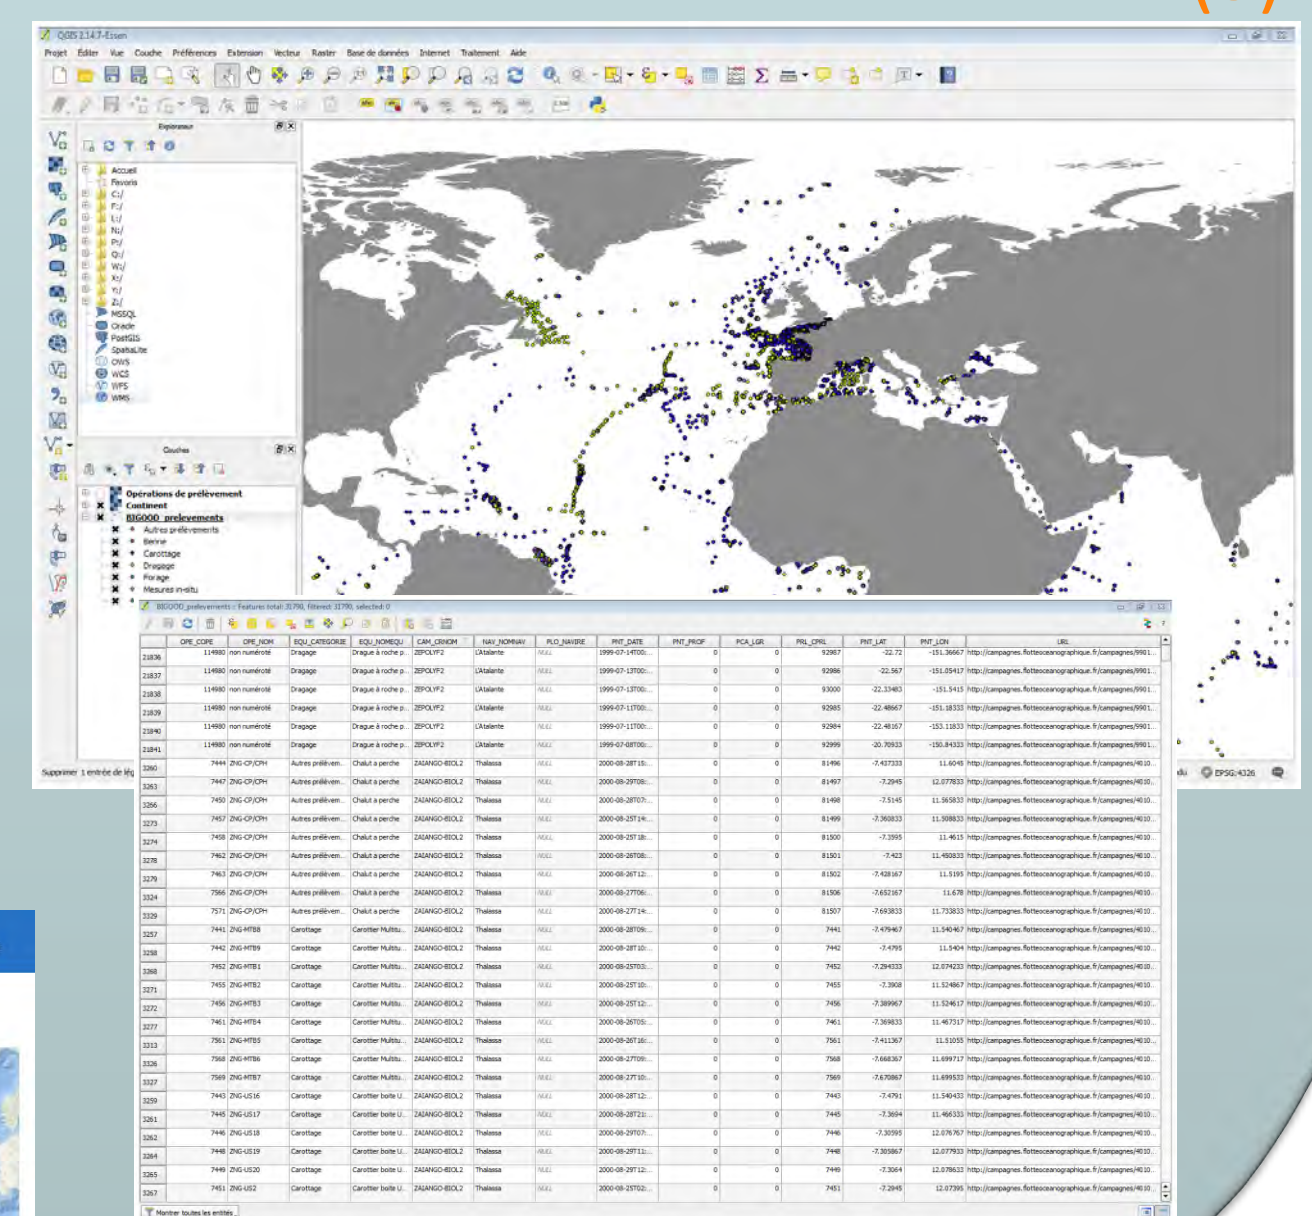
QGIS 2.14.7-Essen

Projet Éditer Vue Couche Préférences Extension Vecteur Raster Base de données Internet Traitement Aide

Explorateur

Accueil
Favoris
C:/
F:/
L:/
N:/
P:/
Q:/
W:/
X:/
Y:/
Z:/
MSSQL
Oracle
PostGIS
SpatiaLite
OWS
WCS
WFS
WMS

Couches

Opérations de prélèvement
Continent
BIGOOD_prelevements
Autres prélèvements
Benne
Carottage
Dragage
Forage
Mesures in-situ

Supprimer 1 entrée de lég

EPSG:4326

BIGOOD_prelevements :: Features total: 31790, filtered: 31790, selected: 0

| | OPE_COPE | OPE_NOM | EQU_CATEGORIE | EQU_NOMEQU | CAM_CRNOM | NAV_NOMNAV | PLO_NAVIRE | PNT_DATE | PNT_PROF | PCA_LGR | PRL_CPRL | PNT_LAT | PNT_LON | URL |
|---|---|---|---|---|---|---|---|---|---|---|---|---|---|---|
| 21836 | 114980 | non numéroté | Dragage | Drague à roche p... | ZEPOLYF2 | L'Atalante | NULL | 1999-07-14T00:... | 0 | 0 | 92987 | -22.72 | -151.36667 | http://campagnes.flotteoceanographique.fr/campagnes/9901... |
| 21837 | 114980 | non numéroté | Dragage | Drague à roche p... | ZEPOLYF2 | L'Atalante | NULL | 1999-07-13T00:... | 0 | 0 | 92986 | -22.567 | -151.05417 | http://campagnes.flotteoceanographique.fr/campagnes/9901... |
| 21838 | 114980 | non numéroté | Dragage | Drague à roche p... | ZEPOLYF2 | L'Atalante | NULL | 1999-07-13T00:... | 0 | 0 | 93000 | -22.33483 | -151.5415 | http://campagnes.flotteoceanographique.fr/campagnes/9901... |
| 21839 | 114980 | non numéroté | Dragage | Drague à roche p... | ZEPOLYF2 | L'Atalante | NULL | 1999-07-11T00:... | 0 | 0 | 92985 | -22.48667 | -151.18333 | http://campagnes.flotteoceanographique.fr/campagnes/9901... |
| 21840 | 114980 | non numéroté | Dragage | Drague à roche p... | ZEPOLYF2 | L'Atalante | NULL | 1999-07-11T00:... | 0 | 0 | 92984 | -22.48167 | -153.11833 | http://campagnes.flotteoceanographique.fr/campagnes/9901... |
| 21841 | 114980 | non numéroté | Dragage | Drague à roche p... | ZEPOLYF2 | L'Atalante | NULL | 1999-07-08T00:... | 0 | 0 | 92999 | -20.70933 | -150.84333 | http://campagnes.flotteoceanographique.fr/campagnes/9901... |
| 3260 | 7444 | ZNG-CP/CPH | Autres prélèvem... | Chalut à perche | ZAIANGO-BIOL2 | Thalassa | NULL | 2000-08-28T15:... | 0 | 0 | 81496 | -7.437333 | 11.6048 | http://campagnes.flotteoceanographique.fr/campagnes/4010... |
| 3263 | 7447 | ZNG-CP/CPH | Autres prélèvem... | Chalut à perche | ZAIANGO-BIOL2 | Thalassa | NULL | 2000-08-25T16:... | 0 | 0 | 81497 | -7.2945 | 12.077833 | http://campagnes.flotteoceanographique.fr/campagnes/4010... |
| 3266 | 7450 | ZNG-CP/CPH | Autres prélèvem... | Chalut à perche | ZAIANGO-BIOL2 | Thalassa | NULL | 2000-08-28T07:... | 0 | 0 | 81498 | -7.5145 | 11.565833 | http://campagnes.flotteoceanographique.fr/campagnes/4010... |
| 3273 | 7457 | ZNG-CP/CPH | Autres prélèvem... | Chalut à perche | ZAIANGO-BIOL2 | Thalassa | NULL | 2000-08-25T14:... | 0 | 0 | 81499 | -7.360833 | 11.508833 | http://campagnes.flotteoceanographique.fr/campagnes/4010... |
| 3274 | 7458 | ZNG-CP/CPH | Autres prélèvem... | Chalut à perche | ZAIANGO-BIOL2 | Thalassa | NULL | 2000-08-25T18:... | 0 | 0 | 81500 | -7.3595 | 11.4615 | http://campagnes.flotteoceanographique.fr/campagnes/4010... |
| 3278 | 7462 | ZNG-CP/CPH | Autres prélèvem... | Chalut à perche | ZAIANGO-BIOL2 | Thalassa | NULL | 2000-08-26T08:... | 0 | 0 | 81501 | -7.423 | 11.450833 | http://campagnes.flotteoceanographique.fr/campagnes/4010... |
| 3279 | 7463 | ZNG-CP/CPH | Autres prélèvem... | Chalut à perche | ZAIANGO-BIOL2 | Thalassa | NULL | 2000-08-26T12:... | 0 | 0 | 81502 | -7.428167 | 11.5195 | http://campagnes.flotteoceanographique.fr/campagnes/4010... |
| 3324 | 7566 | ZNG-CP/CPH | Autres prélèvem... | Chalut à perche | ZAIANGO-BIOL2 | Thalassa | NULL | 2000-08-27T06:... | 0 | 0 | 81506 | -7.652167 | 11.678 | http://campagnes.flotteoceanographique.fr/campagnes/4010... |
| 3329 | 7571 | ZNG-CP/CPH | Autres prélèvem... | Chalut à perche | ZAIANGO-BIOL2 | Thalassa | NULL | 2000-08-27T14:... | 0 | 0 | 81507 | -7.693833 | 11.733833 | http://campagnes.flotteoceanographique.fr/campagnes/4010... |
| 3257 | 7441 | ZNG-MTB8 | Carottage | Carottier Multitu... | ZAIANGO-BIOL2 | Thalassa | NULL | 2000-08-28T09:... | 0 | 0 | 7441 | -7.479467 | 11.540467 | http://campagnes.flotteoceanographique.fr/campagnes/4010... |
| 3258 | 7442 | ZNG-MTB9 | Carottage | Carottier Multitu... | ZAIANGO-BIOL2 | Thalassa | NULL | 2000-08-28T10:... | 0 | 0 | 7442 | -7.4795 | 11.5404 | http://campagnes.flotteoceanographique.fr/campagnes/4010... |
| 3268 | 7452 | ZNG-MTB1 | Carottage | Carottier Multitu... | ZAIANGO-BIOL2 | Thalassa | NULL | 2000-08-25T03:... | 0 | 0 | 7452 | -7.294333 | 12.074233 | http://campagnes.flotteoceanographique.fr/campagnes/4010... |
| 3271 | 7455 | ZNG-MTB2 | Carottage | Carottier Multitu... | ZAIANGO-BIOL2 | Thalassa | NULL | 2000-08-25T10:... | 0 | 0 | 7455 | -7.3908 | 11.524867 | http://campagnes.flotteoceanographique.fr/campagnes/4010... |
| 3272 | 7456 | ZNG-MTB3 | Carottage | Carottier Multitu... | ZAIANGO-BIOL2 | Thalassa | NULL | 2000-08-25T12:... | 0 | 0 | 7456 | -7.389967 | 11.524617 | http://campagnes.flotteoceanographique.fr/campagnes/4010... |
| 3277 | 7461 | ZNG-MTB4 | Carottage | Carottier Multitu... | ZAIANGO-BIOL2 | Thalassa | NULL | 2000-08-26T05:... | 0 | 0 | 7461 | -7.369833 | 11.467317 | http://campagnes.flotteoceanographique.fr/campagnes/4010... |
| 3313 | 7561 | ZNG-MTB5 | Carottage | Carottier Multitu... | ZAIANGO-BIOL2 | Thalassa | NULL | 2000-08-26T16:... | 0 | 0 | 7561 | -7.411367 | 11.51055 | http://campagnes.flotteoceanographique.fr/campagnes/4010... |
| 3326 | 7568 | ZNG-MTB6 | Carottage | Carottier Multitu... | ZAIANGO-BIOL2 | Thalassa | NULL | 2000-08-27T09:... | 0 | 0 | 7568 | -7.668367 | 11.699717 | http://campagnes.flotteoceanographique.fr/campagnes/4010... |
| 3327 | 7569 | ZNG-MTB7 | Carottage | Carottier Multitu... | ZAIANGO-BIOL2 | Thalassa | NULL | 2000-08-27T10:... | 0 | 0 | 7569 | -7.670867 | 11.699533 | http://campagnes.flotteoceanographique.fr/campagnes/4010... |
| 3259 | 7443 | ZNG-US16 | Carottage | Carottier boite U... | ZAIANGO-BIOL2 | Thalassa | NULL | 2000-08-28T12:... | 0 | 0 | 7443 | -7.4791 | 11.540433 | http://campagnes.flotteoceanographique.fr/campagnes/4010... |
| 3261 | 7445 | ZNG-US17 | Carottage | Carottier boite U... | ZAIANGO-BIOL2 | Thalassa | NULL | 2000-08-28T21:... | 0 | 0 | 7445 | -7.3694 | 11.466333 | http://campagnes.flotteoceanographique.fr/campagnes/4010... |
| 3262 | 7446 | ZNG-US18 | Carottage | Carottier boite U... | ZAIANGO-BIOL2 | Thalassa | NULL | 2000-08-29T07:... | 0 | 0 | 7446 | -7.30595 | 12.076767 | http://campagnes.flotteoceanographique.fr/campagnes/4010... |
| 3264 | 7448 | ZNG-US19 | Carottage | Carottier boite U... | ZAIANGO-BIOL2 | Thalassa | NULL | 2000-08-29T11:... | 0 | 0 | 7448 | -7.305867 | 12.077933 | http://campagnes.flotteoceanographique.fr/campagnes/4010... |
| 3265 | 7449 | ZNG-US20 | Carottage | Carottier boite U... | ZAIANGO-BIOL2 | Thalassa | NULL | 2000-08-29T12:... | 0 | 0 | 7449 | -7.3064 | 12.078633 | http://campagnes.flotteoceanographique.fr/campagnes/4010... |
| 3267 | 7451 | ZNG-US2 | Carottage | Carottier boite U... | ZAIANGO-BIOL2 | Thalassa | NULL | 2000-08-25T02:... | 0 | 0 | 7451 | -7.2945 | 12.07395 | http://campagnes.flotteoceanographique.fr/campagnes/4010... |

Montrer toutes les entités